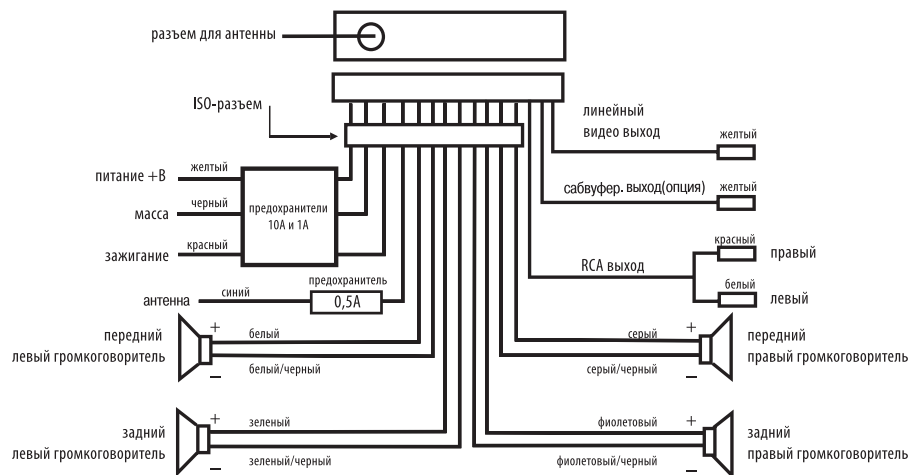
разъем для антенны

ISO-разъем

линейный видео выход

желтый

сабвуфер. выход(опция)

желтый

питание +B

желтый

масса

черный

предохранители 10А и 1А

зажигание

красный

RCA выход

красный

правый

белый

левый

предохранитель

антенна

синий

0,5А

передний левый громкоговоритель

+

белый

−

белый/черный

серый

+

передний правый громкоговоритель

серый/черный

−

задний левый громкоговоритель

+

зеленый

−

зеленый/черный

фиолетовый

+

задний правый громкоговоритель

фиолетовый/черный

−